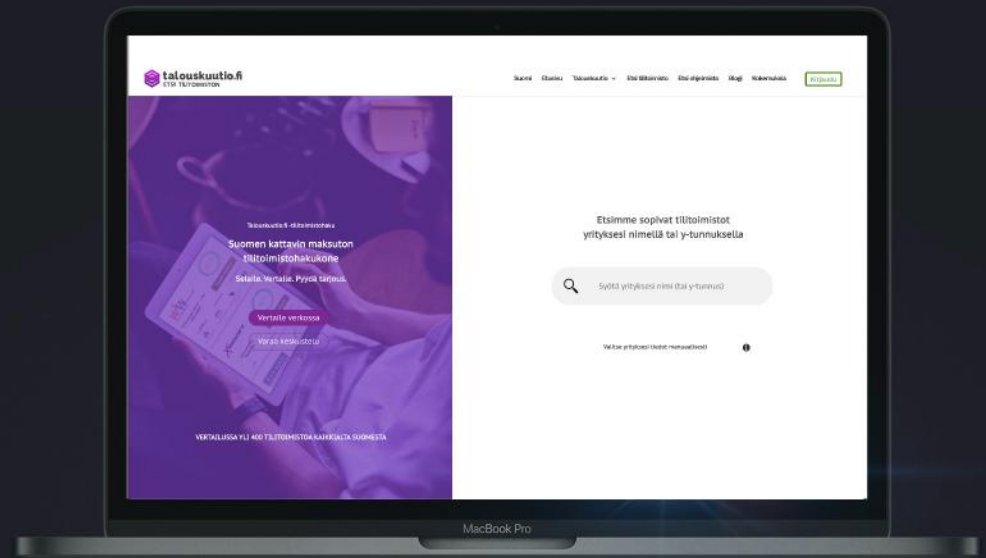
talouskuutio.fi
ETSI TILITOIMISTO

Suomi Etusivu Talouskuutio Etsi tilitoimisto Etsi ohjelmisto Blogi Kokemuksia Kirjaudu

Talouskuutio.fi -tilitoimistohaku

Suomen kattavin maksuton tilitoimistohakukone

Selaile. Vertaile. Pyydä tarjous.

Vertaile verkossa

Varaa keskustelu

VERTAILUSSA YLI 400 TILITOIMISTOA KAIKKIALTA SUOMESTA

Etsimme sopivat tilitoimistot yrityksesi nimellä tai y-tunnuksella

Syötä yrityksesi nimi (tai y-tunnus)

Valitse yrityksesi tiedot manuaalisesti

MacBook Pro